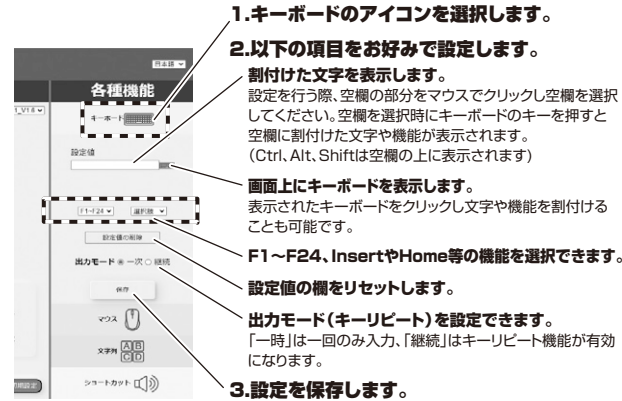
1.キーボードのアイコンを選択します。

2.以下の項目をお好みで設定します。

割付けた文字を表示します。
設定を行う際、空欄の部分をマウスでクリックし空欄を選択してください。空欄を選択時にキーボードのキーを押すと空欄に割付けた文字や機能が表示されます。
(Ctrl、Alt、Shiftは空欄の上に表示されます)

画面上にキーボードを表示します。
表示されたキーボードをクリックし文字や機能を割付けることも可能です。

F1～F24、InsertやHome等の機能を選択できます。

設定値の欄をリセットします。

出力モード(キーリピート)を設定できます。
「一時」は一回のみ入力、「継続」はキーリピート機能が有効になります。

3.設定を保存します。

日本語
各種機能
V1.8
キーボード
設定値
F1~F24
選択肢
設定値の削除
出力モード ◉ 一次 ○ 継続
保存
マウス
文字列 A B C D
ショートカット
詳細設定